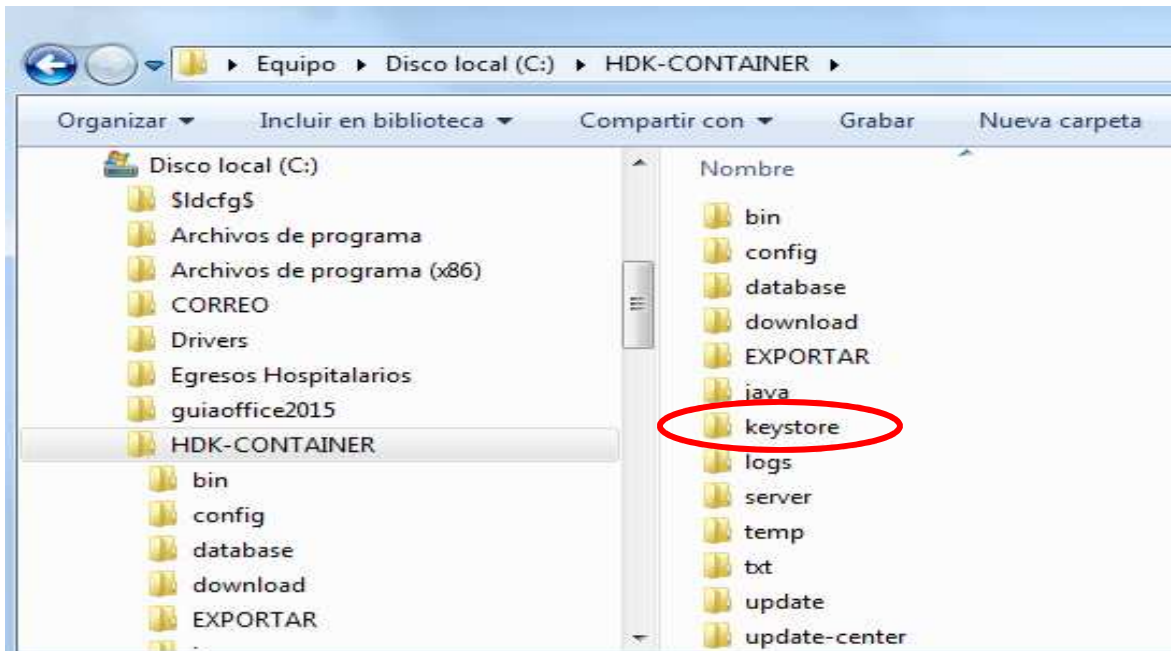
Equipo ▸ Disco local (C:) ▸ HDK-CONTAINER ▸

Organizar ▾ Incluir en biblioteca ▾ Compartir con ▾ Grabar Nueva carpeta

Disco local (C:)
$ldcfg$
Archivos de programa
Archivos de programa (x86)
CORREO
Drivers
Egresos Hospitalarios
guiaoffice2015
HDK-CONTAINER
bin
config
database
download
EXPORTAR

Nombre
bin
config
database
download
EXPORTAR
java
keystore
logs
server
temp
txt
update
update-center